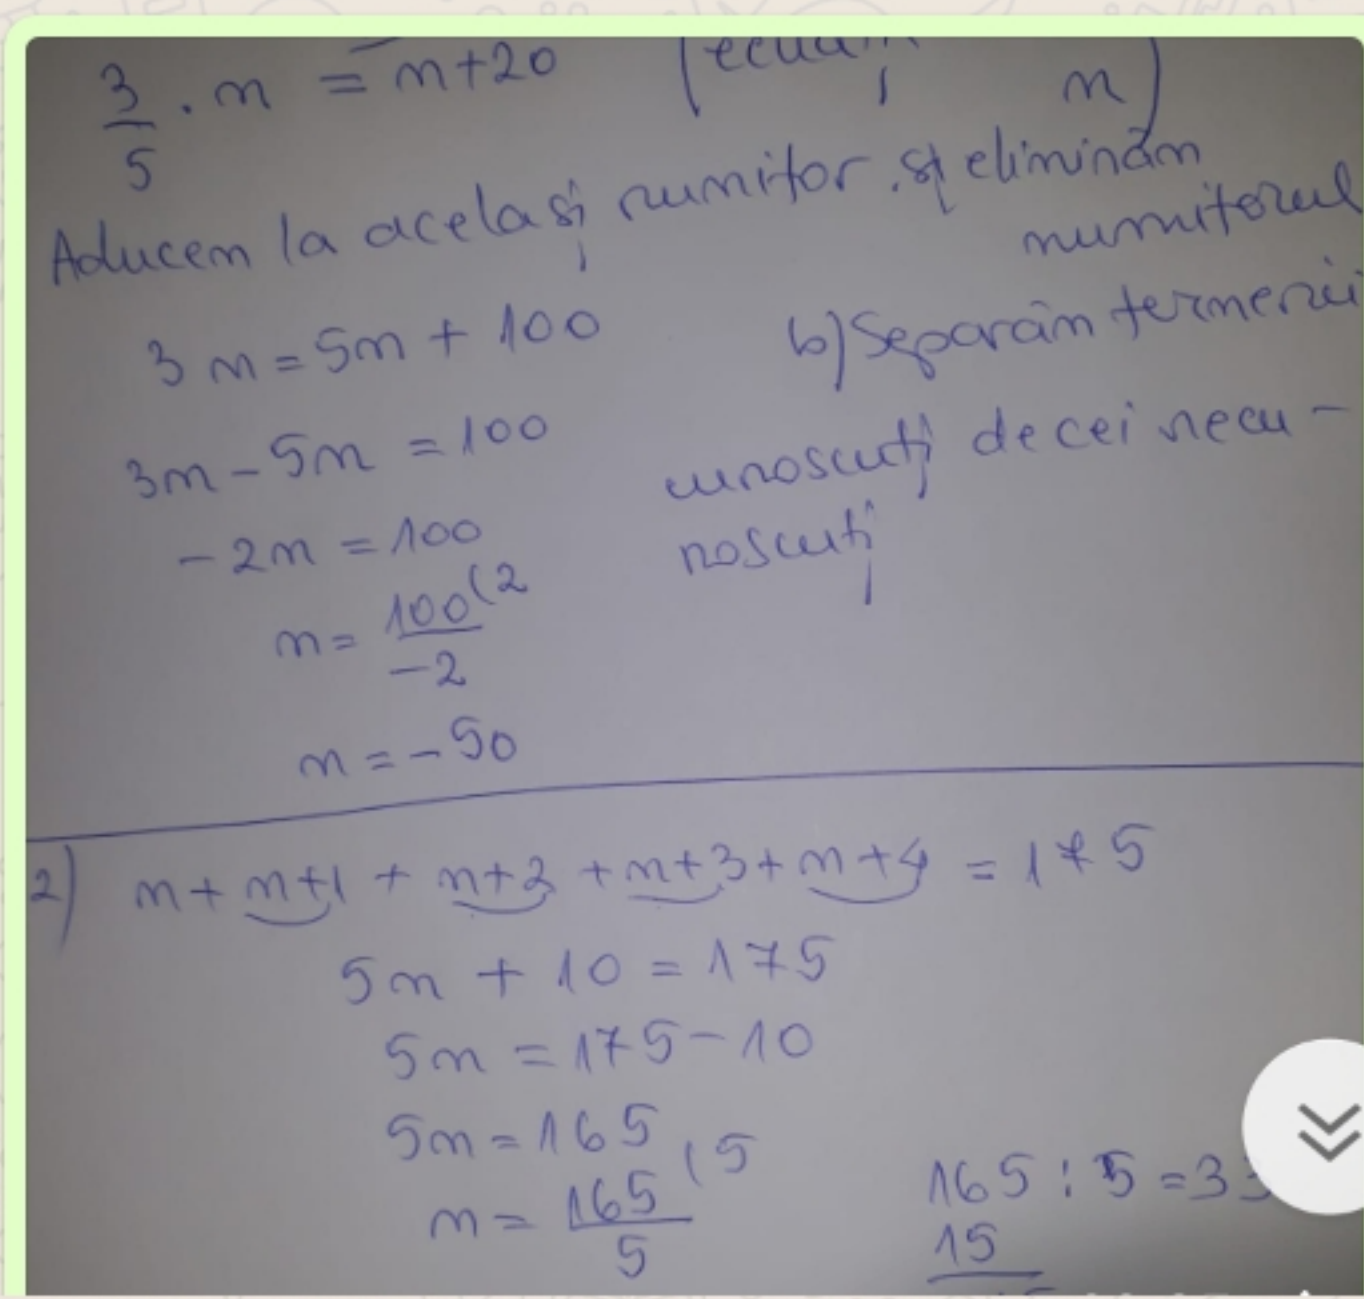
$\frac{3}{5} \cdot m = m + 20$ (ecua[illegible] m)

Aducem la acelaşi numitor şi eliminăm numitorul

$3m = 5m + 100$

$3m - 5m = 100$

$-2m = 100$

$m = \frac{100}{-2}$ (2

$m = -50$

b) Separăm termenii cunoscuţi de cei necunoscuţi

2) $m + m+1 + m+2 + m+3 + m+4 = 175$

$5m + 10 = 175$

$5m = 175 - 10$

$5m = 165$

$m = \frac{165}{5}$ (5

$165 : 5 = 3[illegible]$

$15$